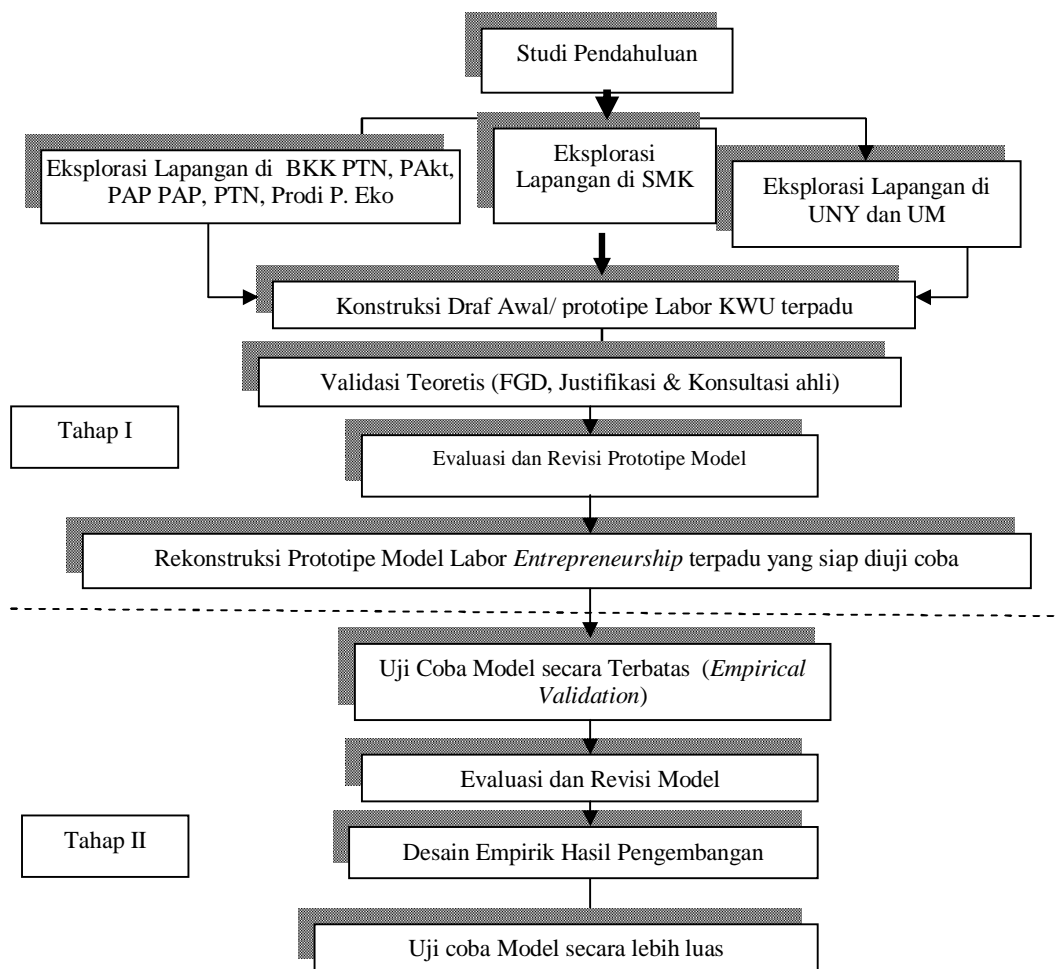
Studi Pendahuluan

Eksplorasi Lapangan di BKK PTN, PAkt, PAP PAP, PTN, Prodi P. Eko

Eksplorasi Lapangan di SMK

Eksplorasi Lapangan di UNY dan UM

Konstruksi Draf Awal/ prototipe Labor KWU terpadu

Validasi Teoretis (FGD, Justifikasi & Konsultasi ahli)

Tahap I

Evaluasi dan Revisi Prototipe Model

Rekonstruksi Prototipe Model Labor *Entrepreneurship* terpadu yang siap diuji coba

Uji Coba Model secara Terbatas (*Empirical Validation*)

Evaluasi dan Revisi Model

Tahap II

Desain Empirik Hasil Pengembangan

Uji coba Model secara lebih luas